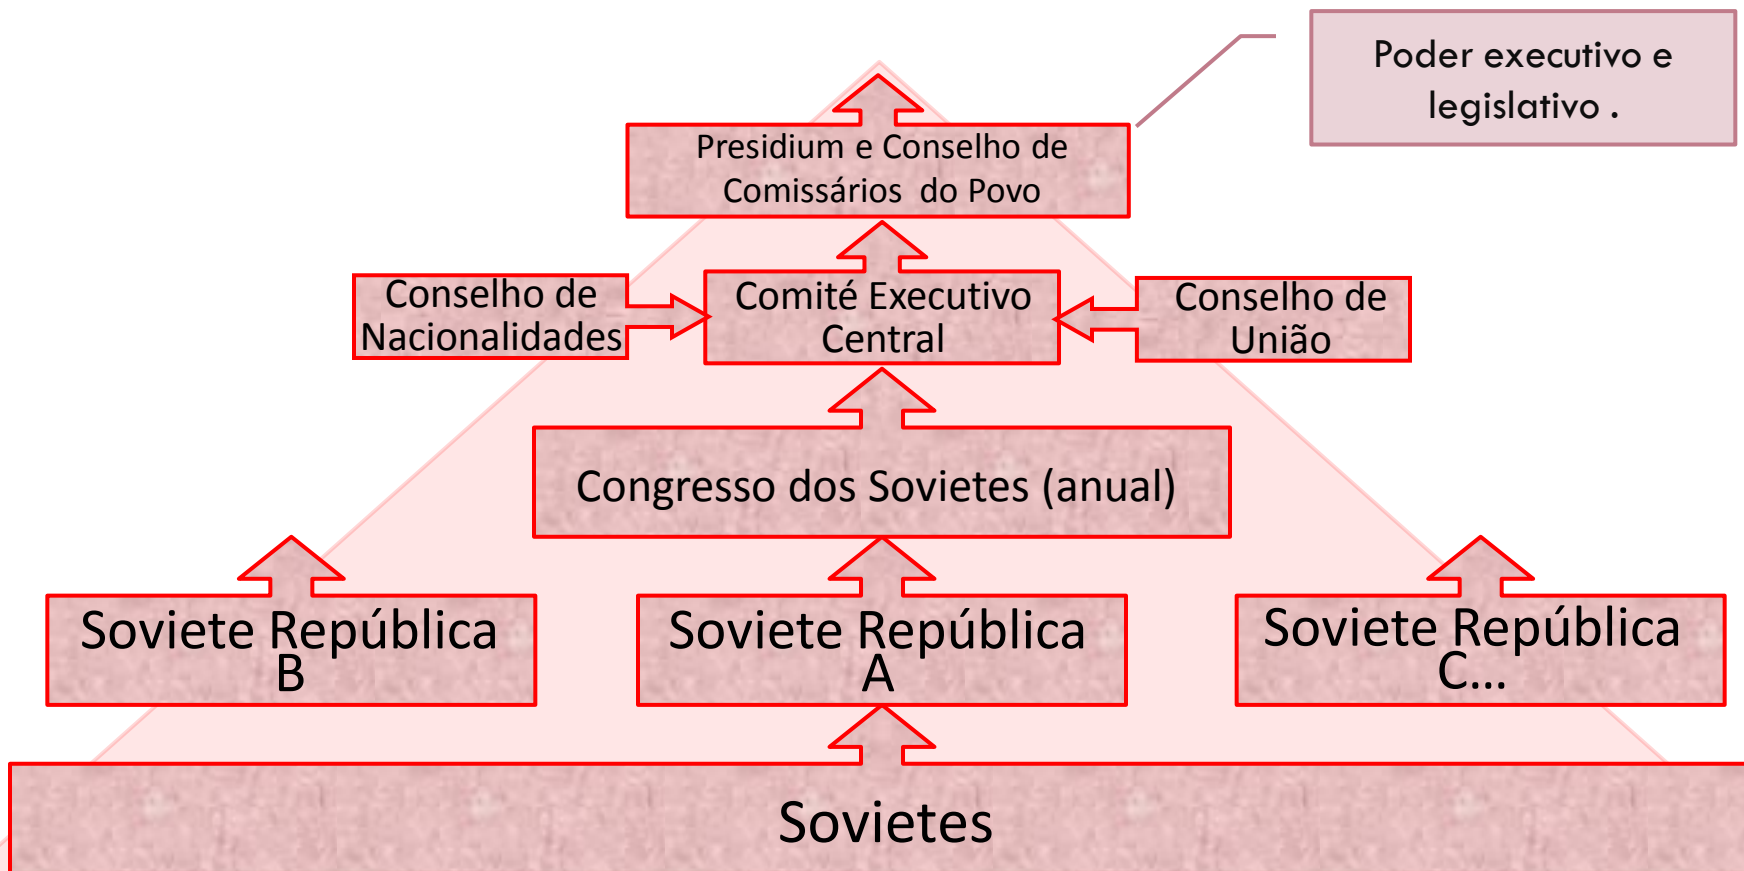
Poder executivo e legislativo .

Presidium e Conselho de Comissários do Povo

Conselho de Nacionalidades

Comité Executivo Central

Conselho de União

Congresso dos Sovietes (anual)

Soviete República B

Soviete República A

Soviete República C...

Sovietes